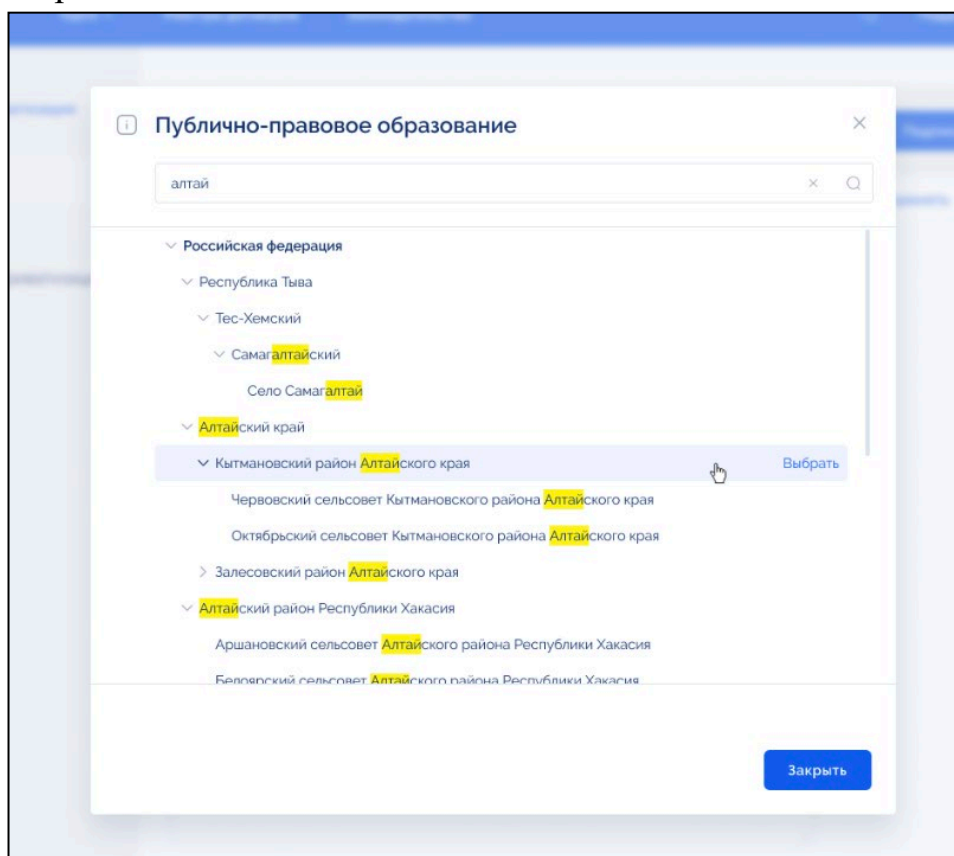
Публично-правовое образование

алтай

Российская федерация

Республика Тыва

Тес-Хемский

Самагалтайский

Село Самагалтай

Алтайский край

Кытмановский район Алтайского края

Выбрать

Червовский сельсовет Кытмановского района Алтайского края

Октябрьский сельсовет Кытмановского района Алтайского края

Залесовский район Алтайского края

Алтайский район Республики Хакасия

Аршановский сельсовет Алтайского района Республики Хакасия

Белоярский сельсовет Алтайского района Республики Хакасия

Закрыть